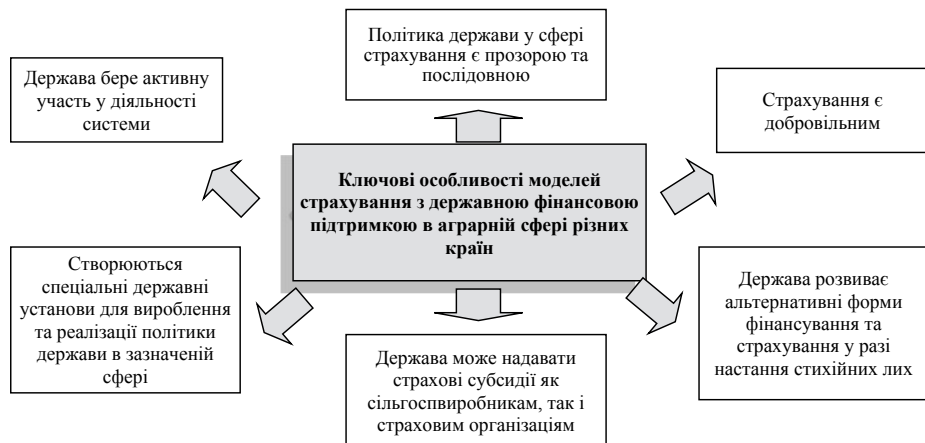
Політика держави у сфері страхування є прозорою та послідовною

Держава бере активну участь у діяльності системи

Страхування є добровільним

Ключові особливості моделей страхування з державною фінансовою підтримкою в аграрній сфері різних країн

Створюються спеціальні державні установи для вироблення та реалізації політики держави в зазначеній сфері

Держава розвиває альтернативні форми фінансування та страхування у разі настання стихійних лих

Держава може надавати страхові субсидії як сільгоспвиробникам, так і страховим організаціям